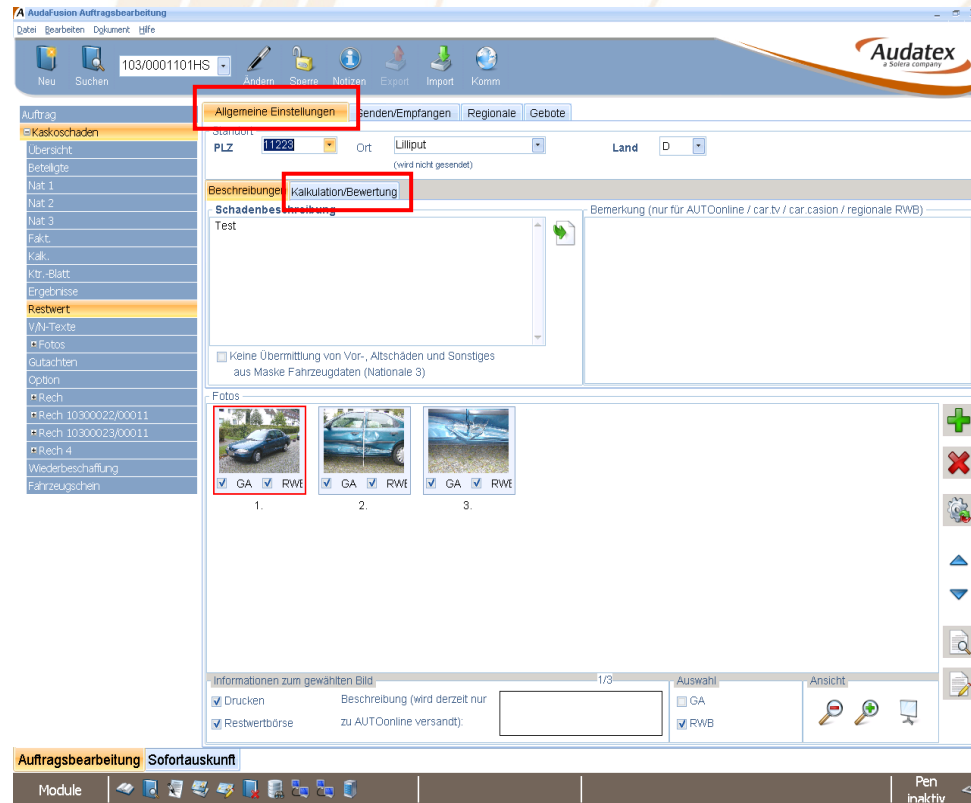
AudaFusion Auftragsbearbeitung

Datei Bearbeiten Dokument Hilfe

Neu Suchen 103/0001101HS Ändern Sperre Notizen Export Import Komm

Audatex
a Solera company

Auftrag
Kaskoschaden
Übersicht
Beteiligte
Nat 1
Nat 2
Nat 3
Fakt.
Kalk.
Ktr.-Blatt
Ergebnisse
Restwert
V/N-Texte
Fotos
Gutachten
Option
Rech
Rech 10300022/00011
Rech 10300023/00011
Rech 4
Wiederbeschaffung
Fahrzeugschein

Allgemeine Einstellungen Senden/Empfangen Regionale Gebote

Standort
PLZ 11223 Ort Lilliput (wird nicht gesendet) Land D

Beschreibungen Kalkulation/Bewertung

Schadenbeschreibung
Test

Bemerkung (nur für AUTOonline / car.tv / car.casion / regionale RWB)

Keine Übermittlung von Vor-, Altschäden und Sonstiges aus Maske Fahrzeugdaten (Nationale 3)

Fotos
GA RWB 1.
GA RWB 2.
GA RWB 3.

Informationen zum gewählten Bild 1/3
Drucken
Restwertbörse
Beschreibung (wird derzeit nur zu AUTOonline versandt):

Auswahl
GA
RWB

Ansicht

Auftragsbearbeitung Sofortauskunft

Module

Pen inaktiv